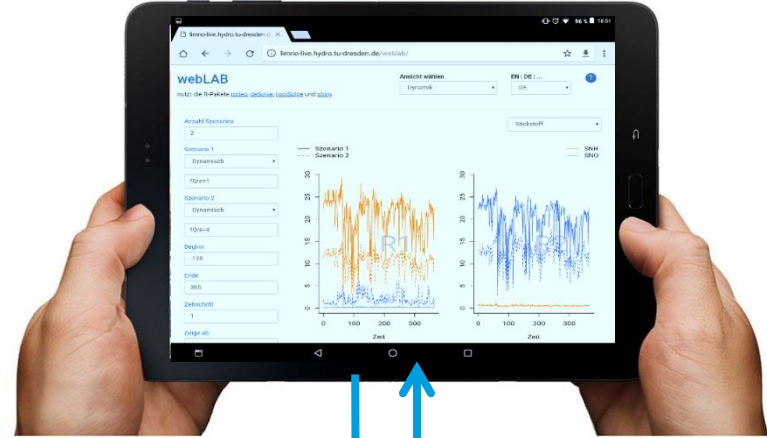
96 % 16:51

limno-live.hydro.tu-dresden.de

limno-live.hydro.tu-dresden.de/weblab/

webLAB

nutzt die R-Pakete rodeo, deSolve, rootSolve und shiny

Ansicht wählen

Dynamik

EN | DE | ...

DE

?

Stickstoff

Anzahl Szenarios

2

Szenario 1

Dynamisch

fQrec=1

Szenario 2

Dynamisch

fQrec=4

Beginn

-120

Ende

365

Zeitschritt

1

Zeige ab

Szenario 1

Szenario 2

SNH

SNO

30

25

20

15

10

5

0

0 100 200 300

Zeit

R1

30

25

20

15

10

5

0

0 100 200 300

Zeit